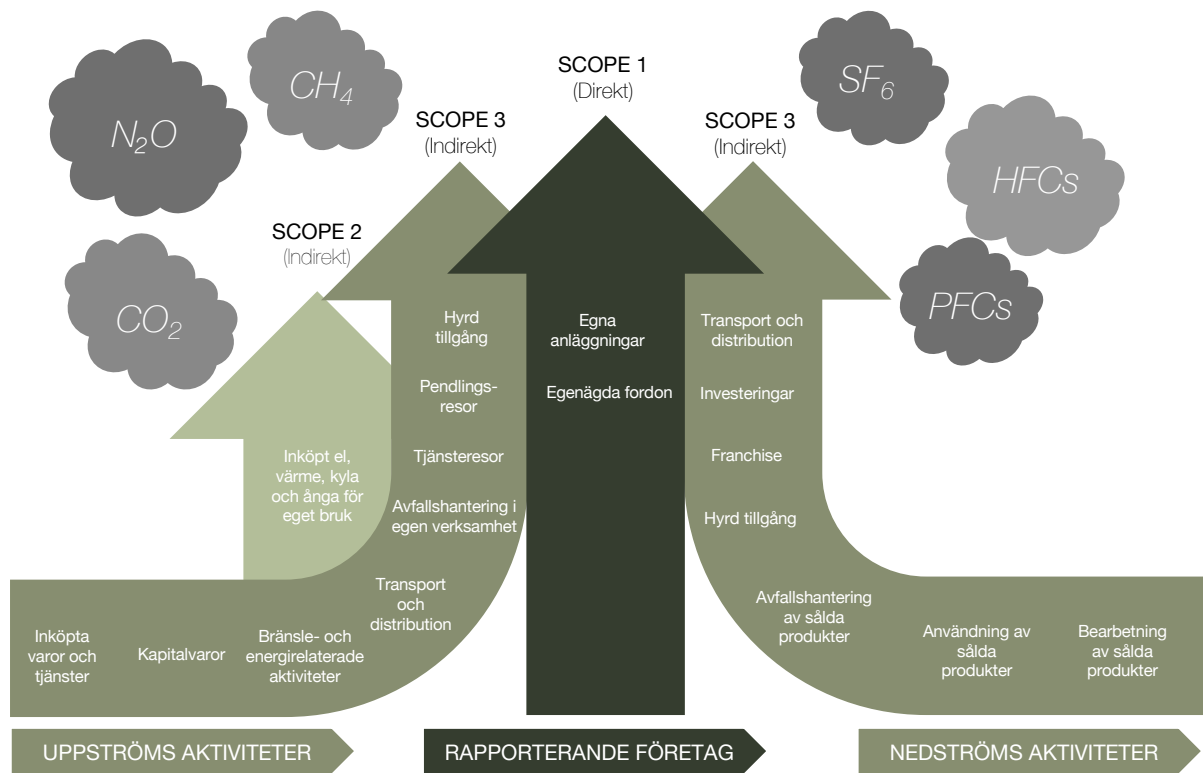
$CH_4$

$N_2O$

SCOPE 1
(Direkt)

SCOPE 3
(Indirekt)

SCOPE 3
(Indirekt)

$SF_6$

HFCs

SCOPE 2
(Indirekt)

$CO_2$

PFCs

Hyrd tillgång

Pendlingsresor

Tjänsteresor

Avfallshantering i egen verksamhet

Inköpt el, värme, kyla och ånga för eget bruk

Egna anläggningar

Egenägda fordon

Transport och distribution

Investeringar

Franchise

Hyrd tillgång

Transport och distribution

Inköpta varor och tjänster

Kapitalvaror

Bränsle- och energirelaterade aktiviteter

Avfallshantering av sålda produkter

Användning av sålda produkter

Bearbetning av sålda produkter

UPPSTRÖMS AKTIVITETER

RAPPORTERANDE FÖRETAG

NEDSTRÖMS AKTIVITETER